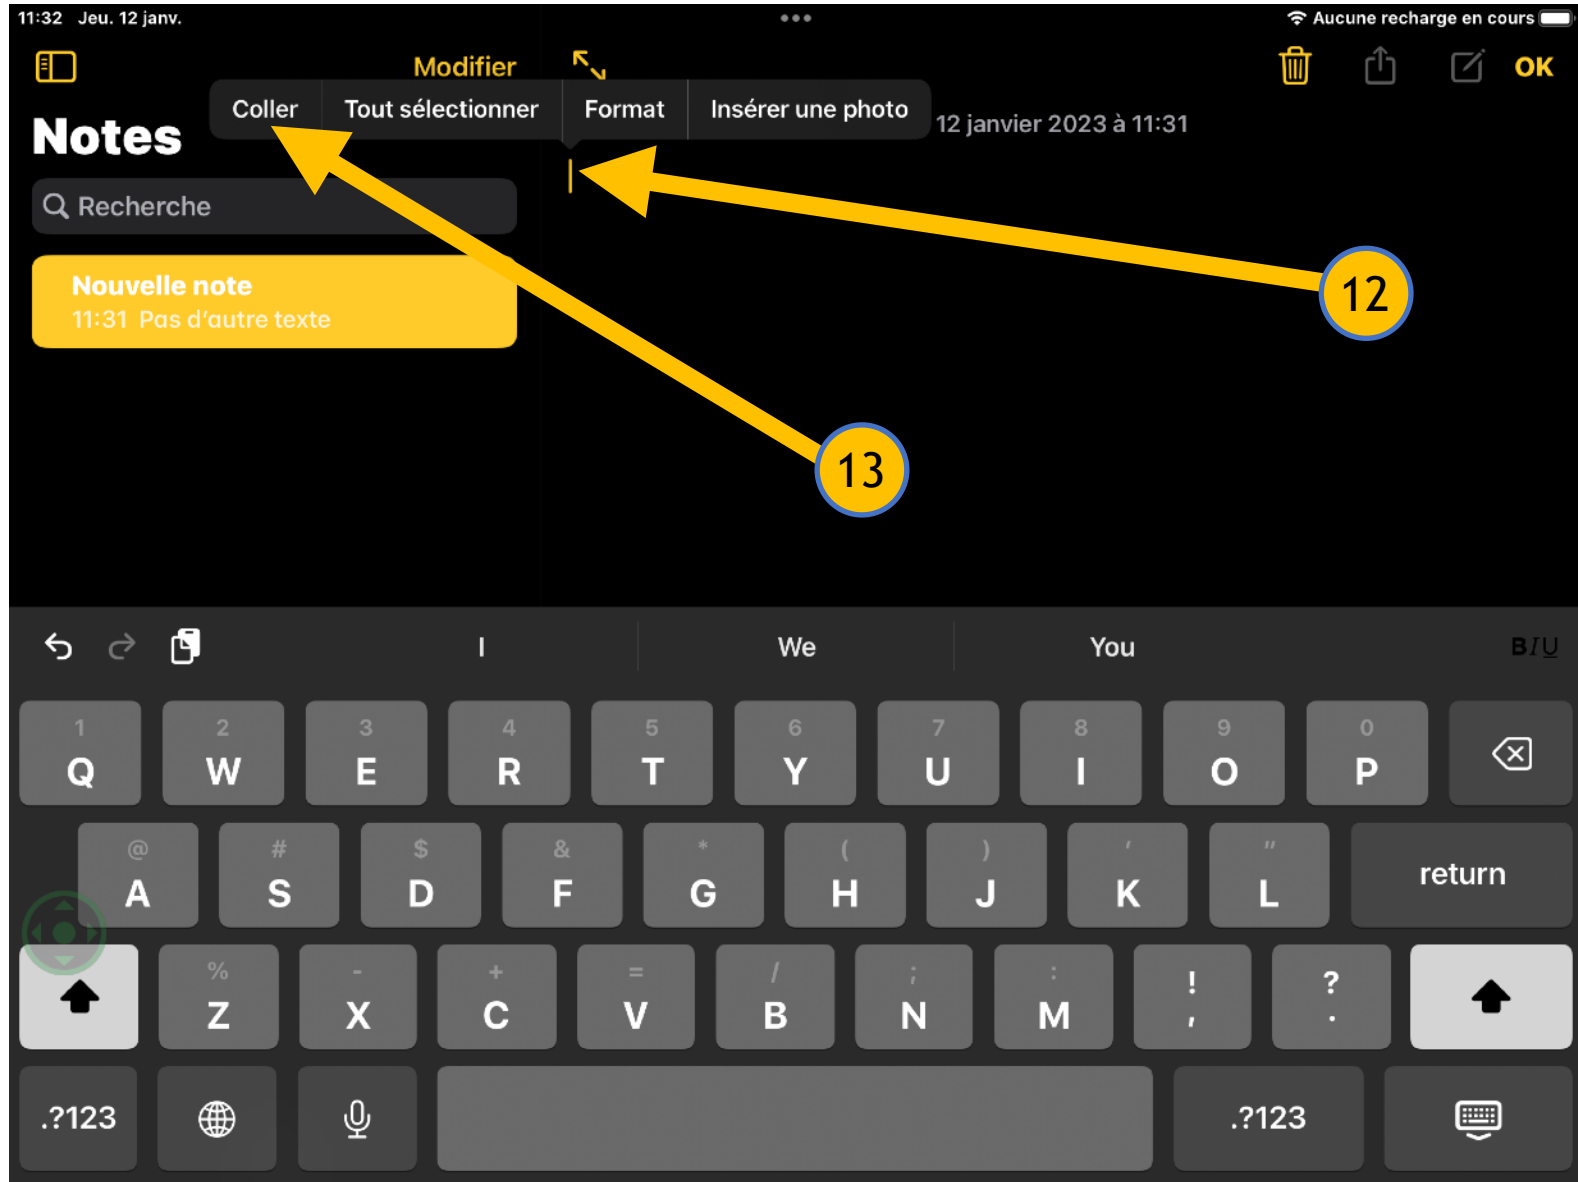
11:32 Jeu. 12 janv.

Aucune recharge en cours

Modifier

OK

Coller | Tout sélectionner | Format | Insérer une photo

Notes

12 janvier 2023 à 11:31

Recherche

Nouvelle note
11:31 Pas d'autre texte

12

13

I

We

You

BIU

1 Q
2 W
3 E
4 R
5 T
6 Y
7 U
8 I
9 O
0 P

@ A
# S
$ D
& F
* G
( H
) J
' K
" L
return

% Z
- X
+ C
= V
/ B
; N
: M
! ,
? .

.?123
.?123